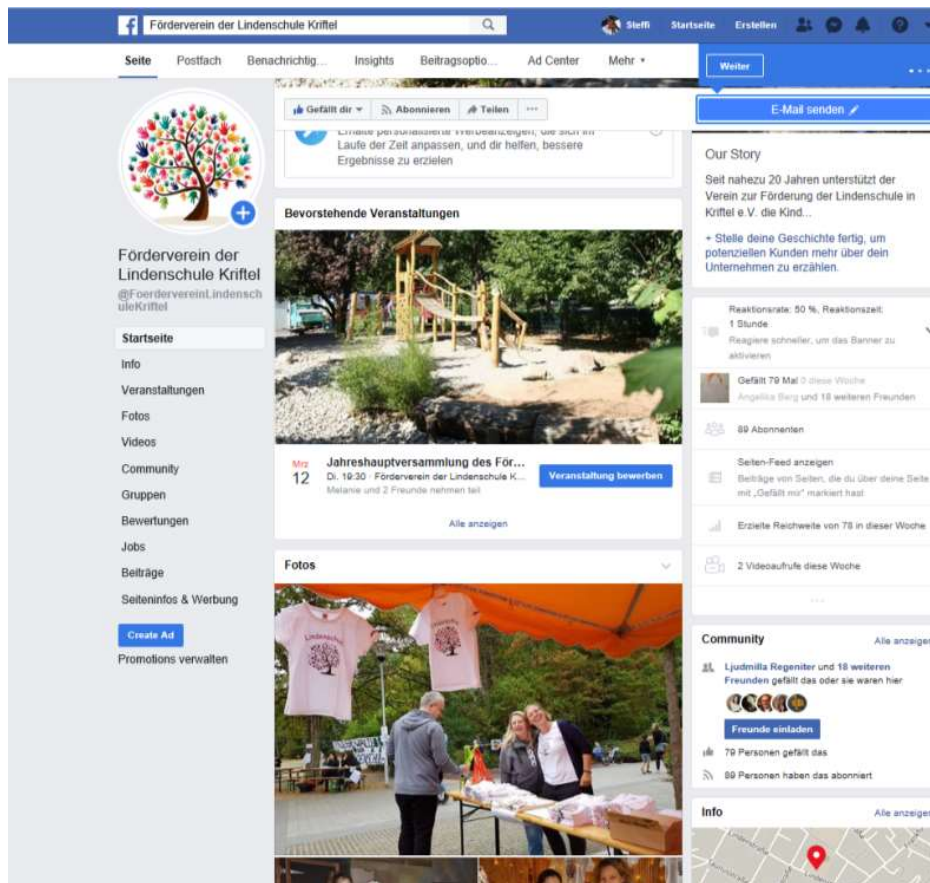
Förderverein der Lindenschule Kriftel

Steffi Startseite Erstellen

Seite Postfach Benachrichtig... Insights Beitragsoptio... Ad Center Mehr ▾

Weiter

E-Mail senden

Gefällt dir ▾ Abonnieren Teilen ···

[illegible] Laufe der Zeit anpassen, und dir helfen, bessere Ergebnisse zu erzielen

Förderverein der Lindenschule Kriftel
@FoerdervereinLindenschuleKriftel

Startseite
Info
Veranstaltungen
Fotos
Videos
Community
Gruppen
Bewertungen
Jobs
Beiträge
Seiteninfos & Werbung

Create Ad
Promotions verwalten

Bevorstehende Veranstaltungen

Mrz 12
Jahreshauptversammlung des För...
Di. 19:30 · Förderverein der Lindenschule K...
Melanie und 2 Freunde nehmen teil
Veranstaltung bewerben

Alle anzeigen

Fotos

Lindenschule

Our Story
Seit nahezu 20 Jahren unterstützt der Verein zur Förderung der Lindenschule in Kriftel e.V. die Kind...

+ Stelle deine Geschichte fertig, um potenziellen Kunden mehr über dein Unternehmen zu erzählen.

Reaktionsrate: 50 %, Reaktionszeit: 1 Stunde
Reagiere schneller, um das Banner zu aktivieren

Gefällt 79 Mal 0 diese Woche
Angelika Berg und 18 weiteren Freunden

89 Abonnenten

Seiten-Feed anzeigen
Beiträge von Seiten, die du über deine Seite mit „Gefällt mir" markiert hast

Erzielte Reichweite von 78 in dieser Woche

2 Videoaufrufe diese Woche

Community Alle anzeigen
Ljudmilla Regeniter und 18 weiteren Freunden gefällt das oder sie waren hier
Freunde einladen
79 Personen gefällt das
89 Personen haben das abonniert

Info Alle anzeigen